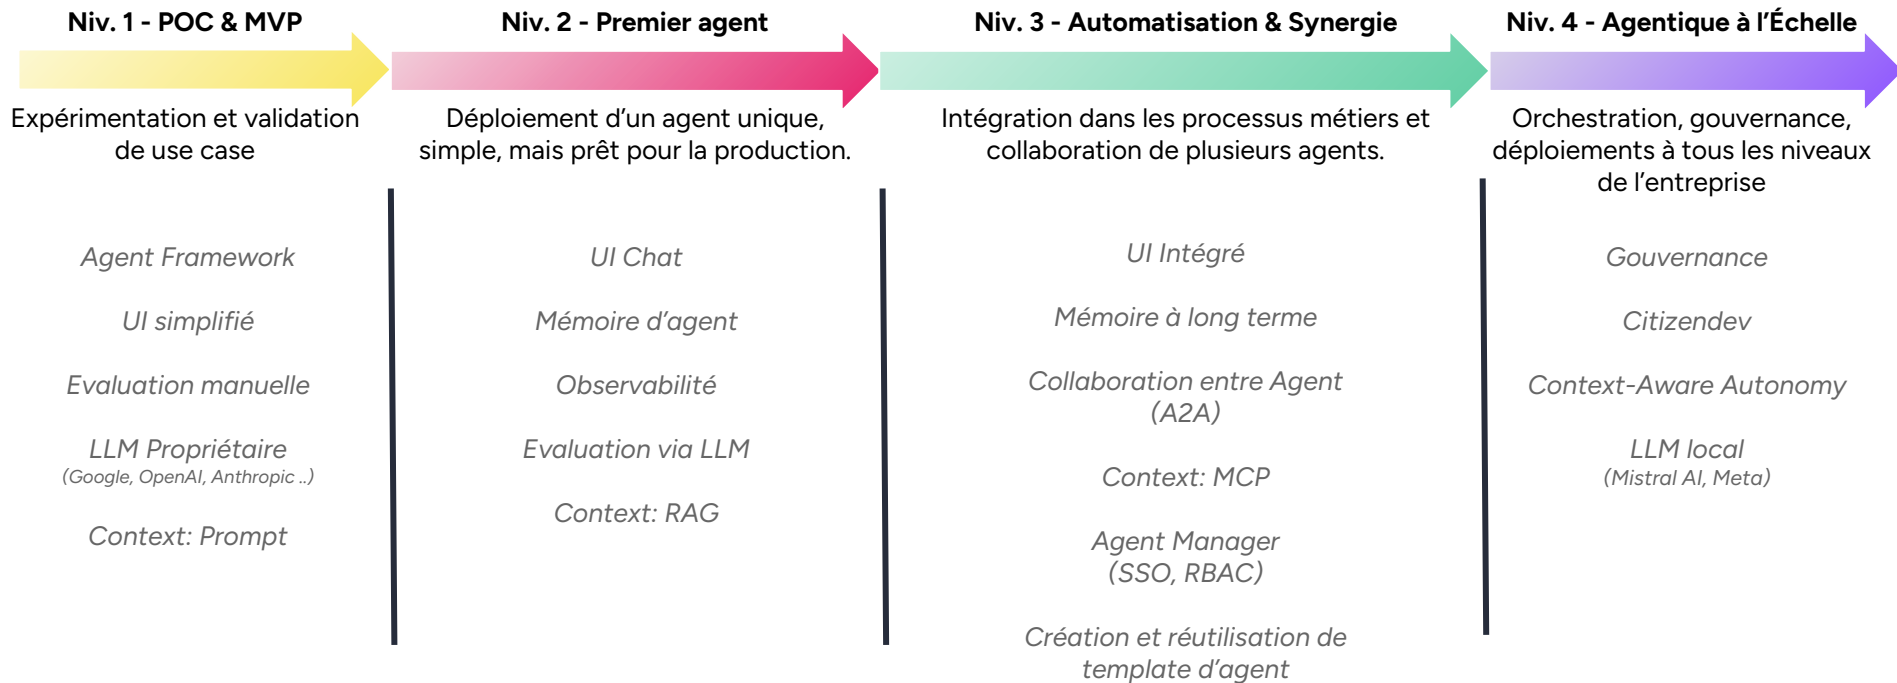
Niv. 1 - POC & MVP

Expérimentation et validation de use case

Agent Framework

UI simplifié

Evaluation manuelle

LLM Propriétaire
(Google, OpenAI, Anthropic ..)

Context: Prompt

Niv. 2 - Premier agent

Déploiement d'un agent unique, simple, mais prêt pour la production.

UI Chat

Mémoire d'agent

Observabilité

Evaluation via LLM

Context: RAG

Niv. 3 - Automatisation & Synergie

Intégration dans les processus métiers et collaboration de plusieurs agents.

UI Intégré

Mémoire à long terme

Collaboration entre Agent (A2A)

Context: MCP

Agent Manager (SSO, RBAC)

Création et réutilisation de template d'agent

Niv. 4 - Agentique à l'Échelle

Orchestration, gouvernance, déploiements à tous les niveaux de l'entreprise

Gouvernance

Citizendev

Context-Aware Autonomy

LLM local
(Mistral AI, Meta)